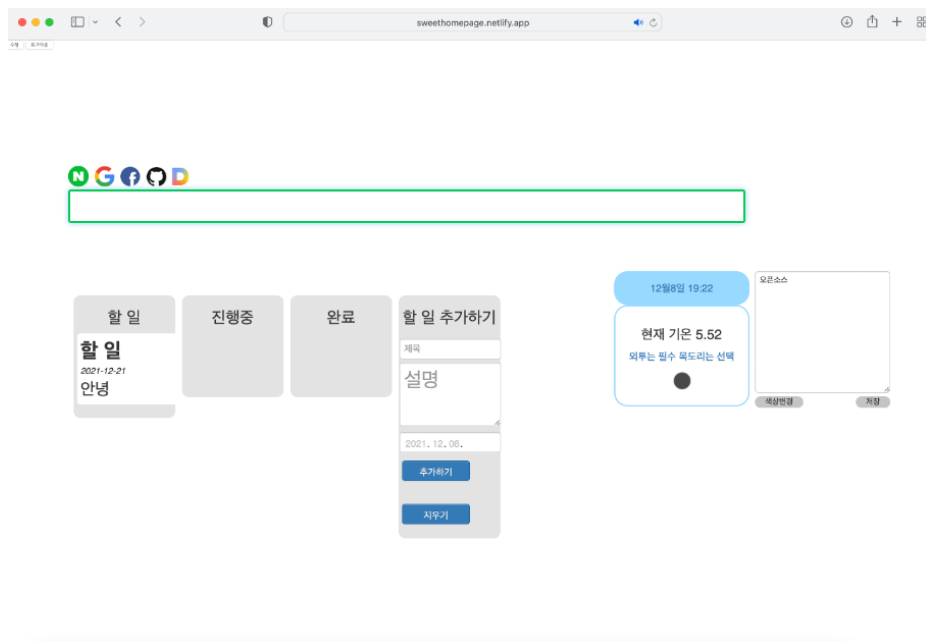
sweethomepage.netlify.app

수정 로그아웃

N G

할 일

할 일
2021-12-21
안녕

진행중

완료

할 일 추가하기

제목

설명

2021. 12. 08.

추가하기

지우기

12월8일 19:22

현재 기온 5.52
외투는 필수 목도리는 선택

오픈소스

색상변경

저장